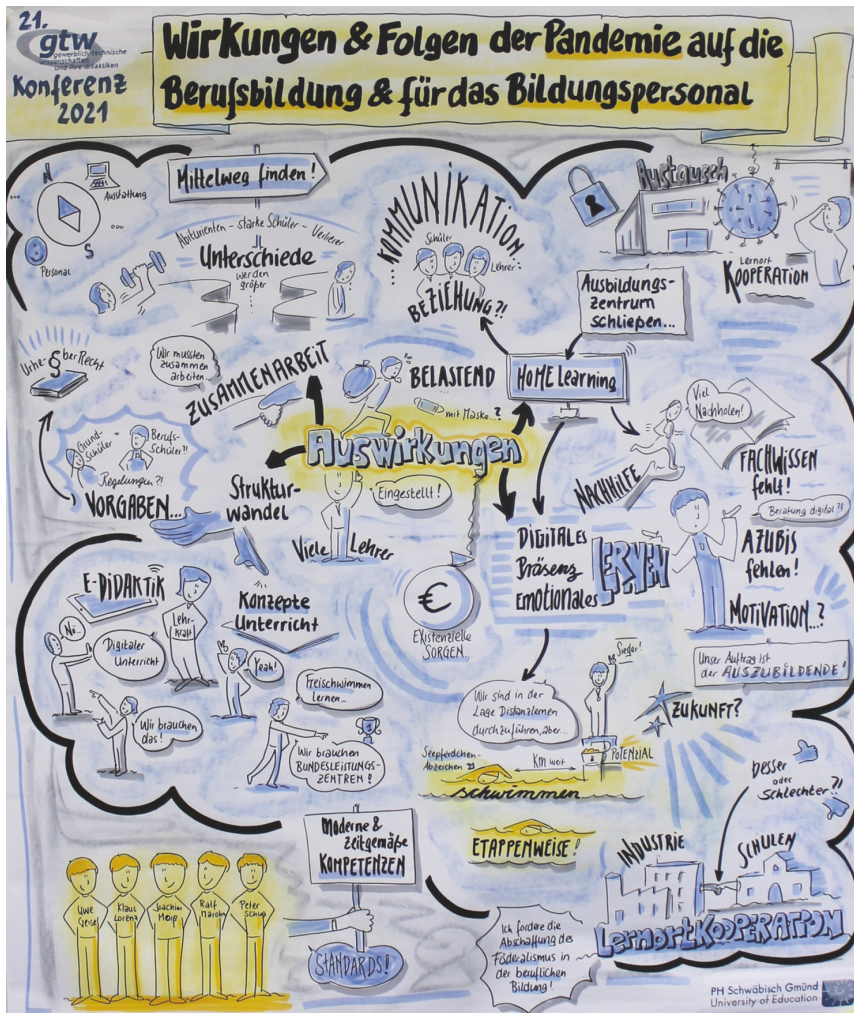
21. gtw gewerblich-technische Wissenschaften und ihre Didaktiken Konferenz 2021

Wirkungen & Folgen der Pandemie auf die Berufsbildung & für das Bildungspersonal

Mittelweg finden!

Ausstattung

Personal

Abiturienten – starke Schüler – Verlierer

Unterschiede werden größer

Kommunikation

Schüler Lehrer

Beziehung?!

Austausch

Lernort Kooperation

Ausbildungszentrum schließen...

Urheber§Recht

Wir mussten zusammen arbeiten

Zusammenarbeit

Belastend

mit Maske?

Home Learning

Viel Nachholen!

Grund-Schüler

Berufs-Schüler?!

Regelungen?!

Vorgaben...

Auswirkungen

Strukturwandel

Eingestellt!

Viele Lehrer

Nachhilfe

Fachwissen fehlt!

Beratung digital?

Digitales Präsenz Emotionales Lernen

Azubis fehlen!

Motivation...?

E-Didaktik

Lehrkraft

No...

Digitaler Unterricht

Konzepte Unterricht

Yeah!

Wir brauchen das!

Freischwimmen lernen...

Wir brauchen Bundesleistungszentren!

€ Existenzielle Sorgen

Unser Auftrag ist der Auszubildende!

Sieger!

Wir sind in der Lage Distanzlernen durchzuführen, aber...

Zukunft?

Seepferdchen-Abzeichen

Km weit

Potenzial

schwimmen

besser oder schlechter?!

Moderne & zeitgemäße Kompetenzen

Etappenweise!

Industrie

Schulen

Uwe Gessel

Klaus Lorenz

Joachim Meip

Ralf Marohn

Peter Schlag

Standards!

Ich fordere die Abschaffung des Föderalismus in der beruflichen Bildung!

Lernort Kooperation

PH Schwäbisch Gmünd University of Education